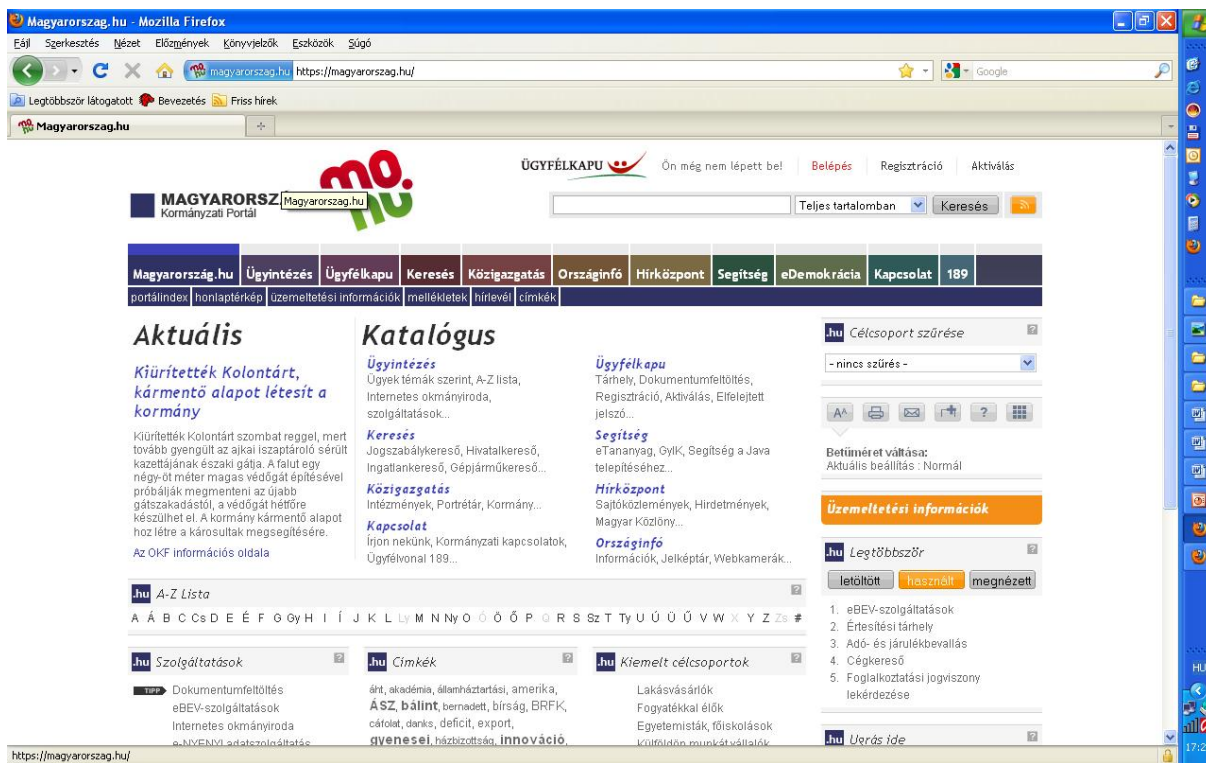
Magyarorszag.hu - Mozilla Firefox

Fájl Szerkesztés Nézet Előzmények Könyvjelzők Eszközök Súgó

magyarorszag.hu https://magyarorszag.hu/

Google

Legtöbbször látogatott Bevezetés Friss hírek

Magyarorszag.hu

MAGYARORSZ Magyarorszag.hu
Kormányzati Portál

ÜGYFÉLKAPU Ön még nem lépett be! Belépés Regisztráció Aktiválás

Teljes tartalomban Keresés

Magyarország.hu Ügyintézés Ügyfélkapu Keresés Közigazgatás Országinfó Hírközpont Segítség eDemokrácia Kapcsolat 189

portálindex honlaptérkép üzemeltetési információk mellékletek hírlevél címkék

Aktuális

Kiürítették Kolontárt, kármentő alapot létesít a kormány

Kiürítették Kolontárt szombat reggel, mert tovább gyengült az ajkai iszaptároló sérült kazettájának északi gátja. A falut egy négy-öt méter magas védőgát építésével próbálják megmenteni az újabb gátszakadástól, a védőgát hétfőre készülhet el. A kormány kármentő alapot hoz létre a károsultak megsegítésére.

Az OKF információs oldala

Katalógus

Ügyintézés
Ügyek témák szerint, A-Z lista, Internetes okmányiroda, szolgáltatások...

Keresés
Jogszabálykereső, Hivatalkereső, Ingatlankereső, Gépjárműkereső...

Közigazgatás
Intézmények, Portrétár, Kormány...

Kapcsolat
Írjon nekünk, Kormányzati kapcsolatok, Ügyfélvonal 189...

Ügyfélkapu
Tárhely, Dokumentumfeltöltés, Regisztráció, Aktiválás, Elfelejtett jelszó...

Segítség
eTananyag, GyIK, Segítség a Java telepítéséhez...

Hírközpont
Sajtóközlemények, Hirdetmények, Magyar Közlöny...

Országinfó
Információk, Jelképtár, Webkamerák...

.hu Célcsoport szűrése
- nincs szűrés -

Betűméret váltása:
Aktuális beállítás : Normál

Üzemeltetési információk

.hu Legtöbbször
letöltött használt megnézett
1. eBEV-szolgáltatások
2. Értesítési tárhely
3. Adó- és járulékbevallás
4. Cégkereső
5. Foglalkoztatási jogviszony lekérdezése

.hu Ugrás ide

.hu A-Z Lista
A Á B C Cs D E É F G Gy H I Í J K L Ly M N Ny O Ó Ö Ő P Q R S Sz T Ty U Ú Ü Ű V W X Y Z Zs #

.hu Szolgáltatások
TIPP Dokumentumfeltöltés
eBEV-szolgáltatások
Internetes okmányiroda
e-NYENYI adatszolgáltatás

.hu Címkék
áht, akadémia, államháztartási, amerika, ÁSZ, bálint, bernadett, bírság, BRFK, cáfolat, danks, deficit, export, gyenesei, házbizottság, innováció,

.hu Kiemelt célcsoportok
Lakásvásárlók
Fogyatékkal élők
Egyetemisták, főiskolások
Külföldön munkát vállalók

https://magyarorszag.hu/

HU
17:2